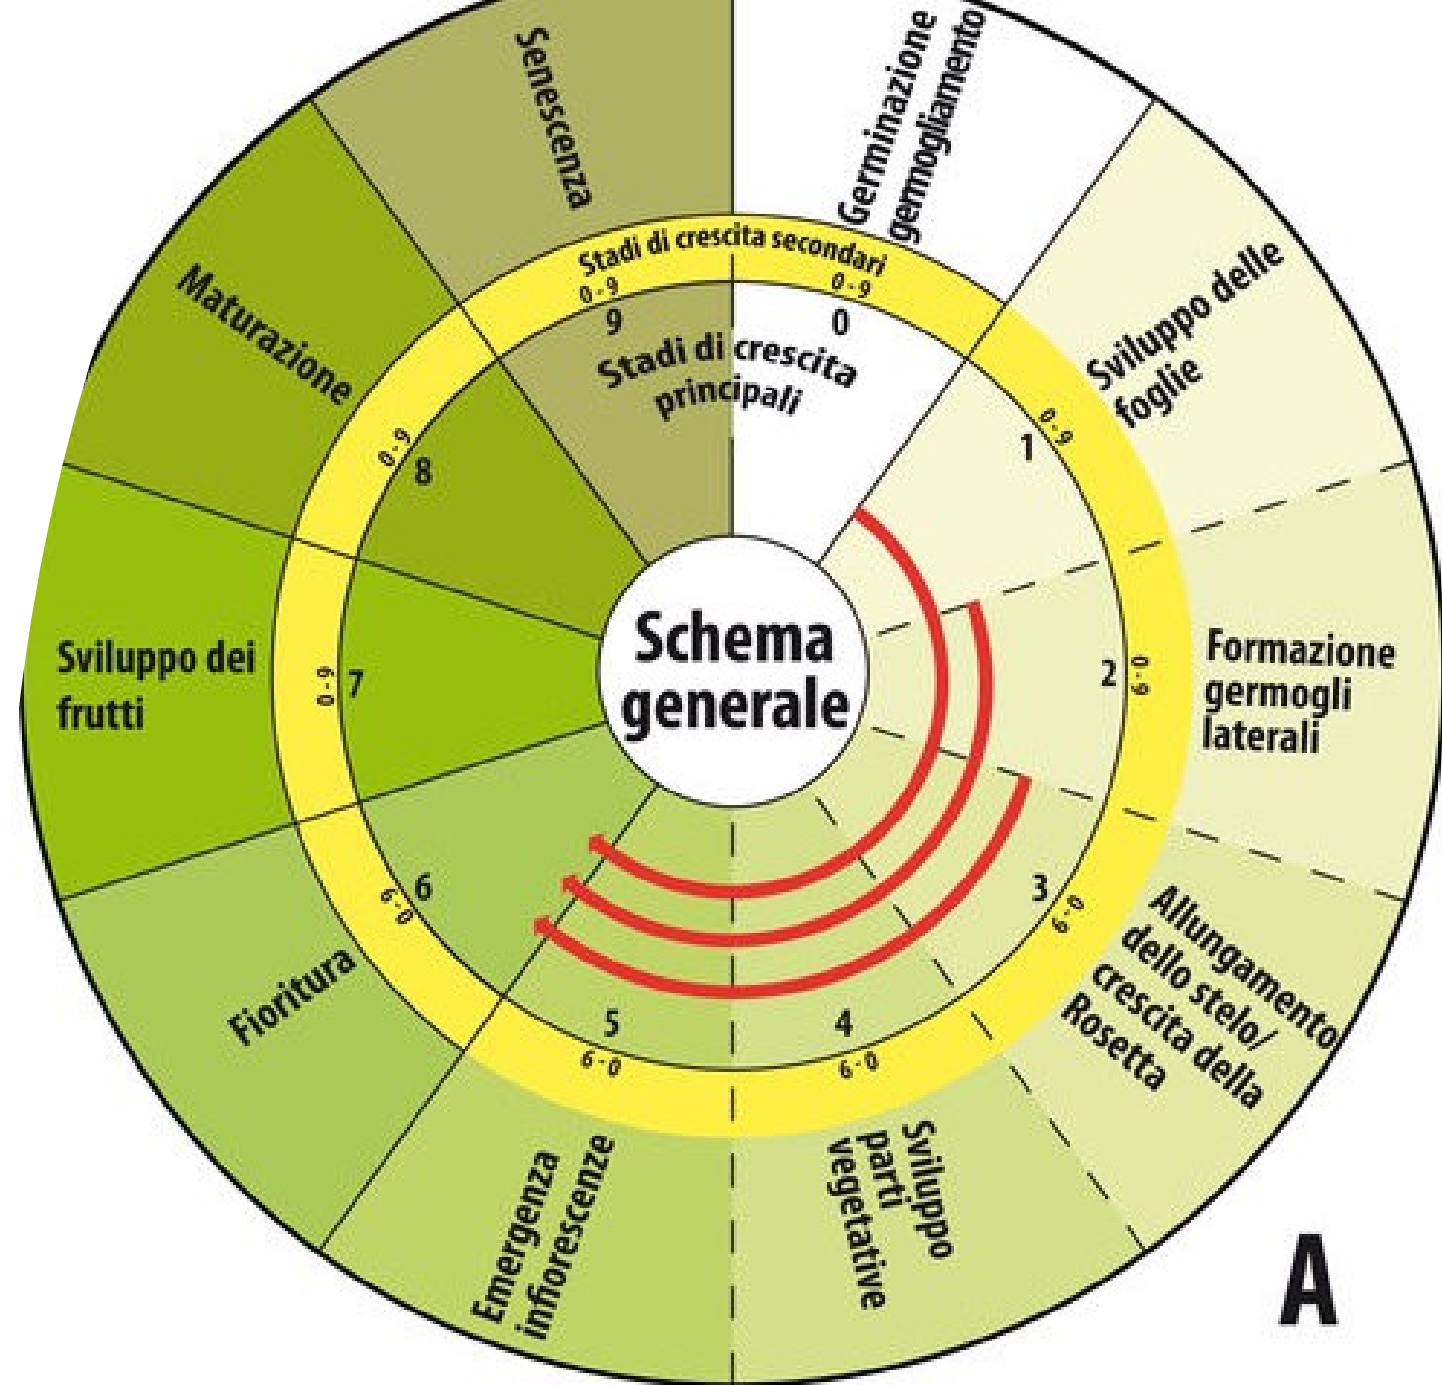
Senescenza

Germinazione gemogliamento

Stadi di crescita secondari

0 - 9

0 - 9

9

0

Stadi di crescita principali

Maturazione

Sviluppo delle foglie

0 - 9

1

0 - 9

8

Schema generale

Sviluppo dei frutti

0 - 9

7

2

0 - 9

Formazione germogli laterali

6

0 - 9

3

0 - 9

Allungamento dello stelo/ crescita della Rosetta

Fioritura

5

4

0 - 9

0 - 9

Emergenza infiorescenze

Sviluppo parti vegetative

A